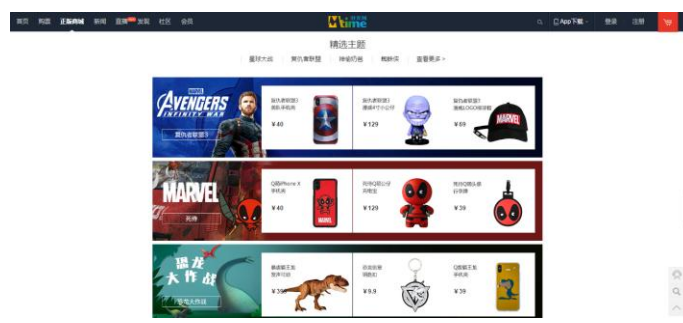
首页 购票 正版商城 新闻 直播 发现 社区 会员

Mtime

App下载 登录 注册

精选主题

星球大战 漫威英雄 神奇动物 蜘蛛侠 查看更多 >

MARVEL
AVENGERS
INFINITY WAR

复仇者联盟3

复仇者联盟3 漫威手机壳
¥40

复仇者联盟3 灭霸8寸公仔
¥129

复仇者联盟3 漫威LOGO棒球帽
¥69

MARVEL

死侍

Q版iPhone X 手机壳
¥40

死侍Q版公仔 手办摆件
¥129

死侍Q版头像 行李牌
¥39

恐龙大作战

恐龙大作战

侏罗纪王国 恐龙玩具
¥39

侏罗纪王国 钥匙扣
¥9.9

Q版霸王龙 手机壳
¥39